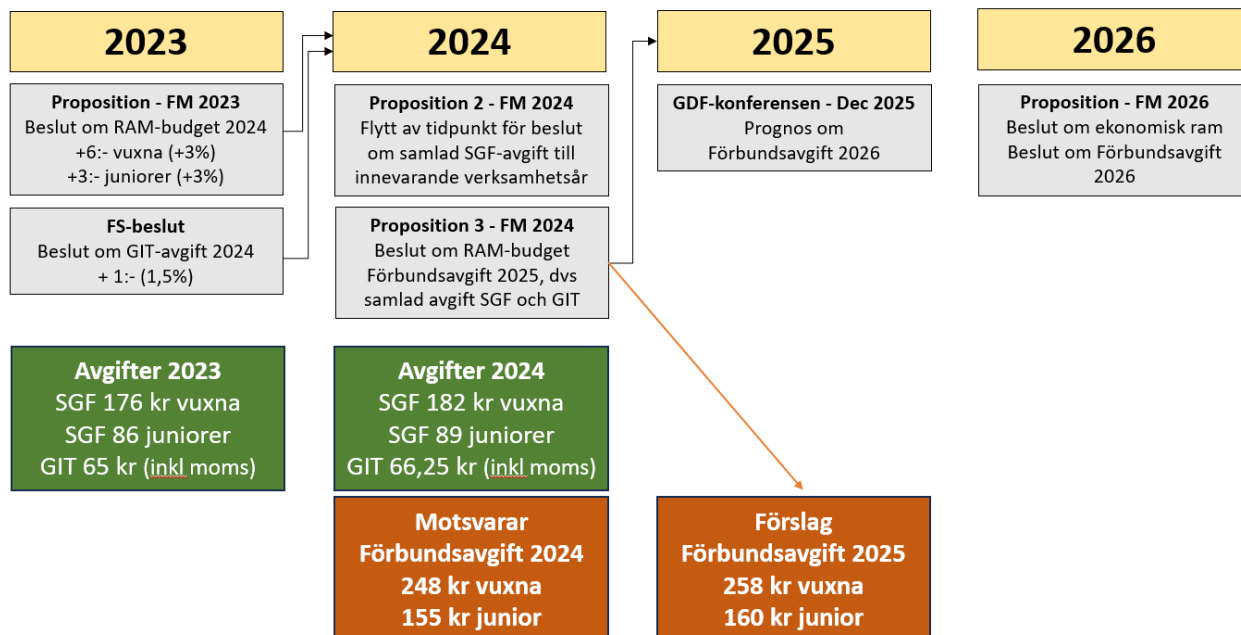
2023

2024

2025

2026

Proposition - FM 2023
Beslut om RAM-budget 2024
+6:- vuxna (+3%)
+3:- juniorer (+3%)

FS-beslut
Beslut om GIT-avgift 2024
+ 1:- (1,5%)

Proposition 2 - FM 2024
Flytt av tidpunkt för beslut om samlad SGF-avgift till innevarande verksamhetsår

Proposition 3 - FM 2024
Beslut om RAM-budget Förbundsavgift 2025, dvs samlad avgift SGF och GIT

GDF-konferensen - Dec 2025
Prognos om Förbundsavgift 2026

Proposition - FM 2026
Beslut om ekonomisk ram
Beslut om Förbundsavgift 2026

Avgifter 2023
SGF 176 kr vuxna
SGF 86 juniorer
GIT 65 kr (inkl moms)

Avgifter 2024
SGF 182 kr vuxna
SGF 89 juniorer
GIT 66,25 kr (inkl moms)

Motsvarar
Förbundsavgift 2024
248 kr vuxna
155 kr junior

Förslag
Förbundsavgift 2025
258 kr vuxna
160 kr junior